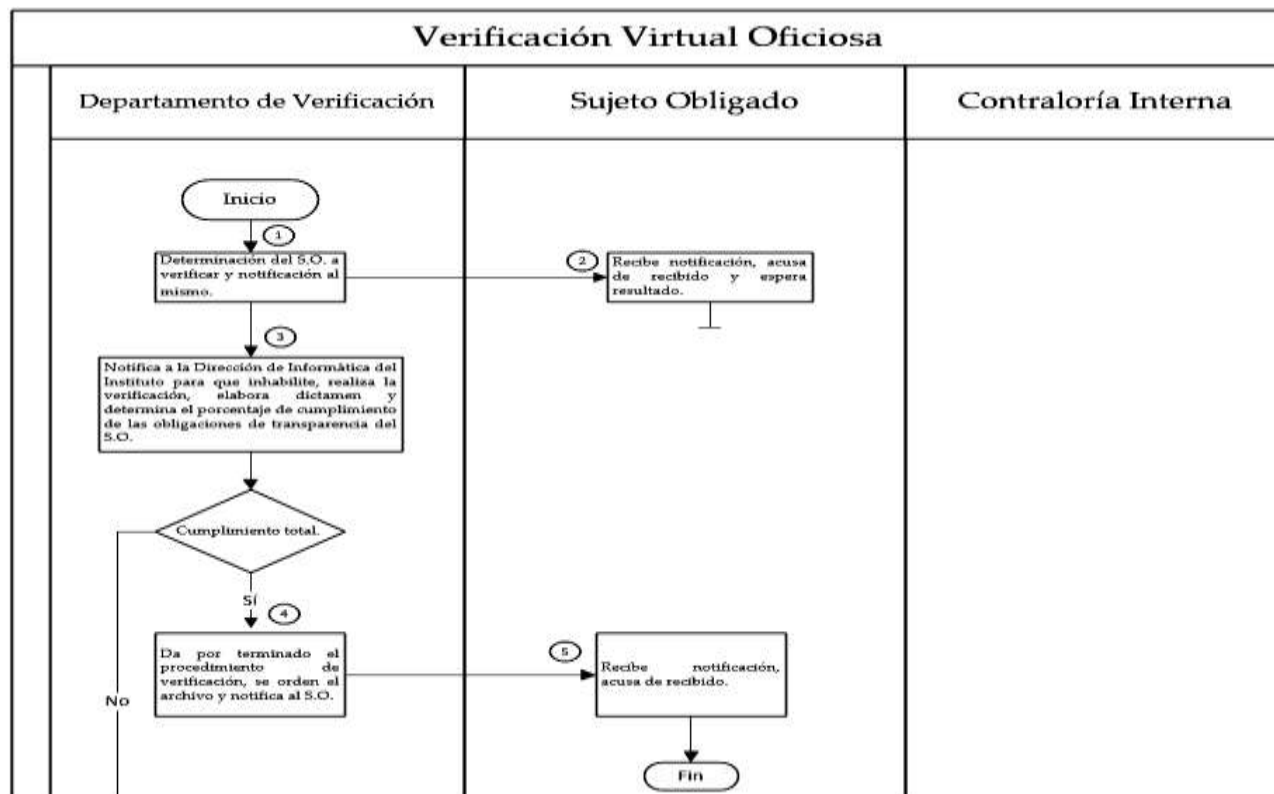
Verificación Virtual Oficiosa

Departamento de Verificación

Sujeto Obligado

Contraloría Interna

Inicio

1

Determinación del S.O. a verificar y notificación al mismo.

2

Recibe notificación, acusa de recibido y espera resultado.

3

Notifica a la Dirección de Informática del Instituto para que inhabilite, realiza la verificación, elabora dictamen y determina el porcentaje de cumplimiento de las obligaciones de transparencia del S.O.

Cumplimiento total.

Sí

4

Da por terminado el procedimiento de verificación, se orden el archivo y notifica al S.O.

No

5

Recibe notificación, acusa de recibido.

Fin